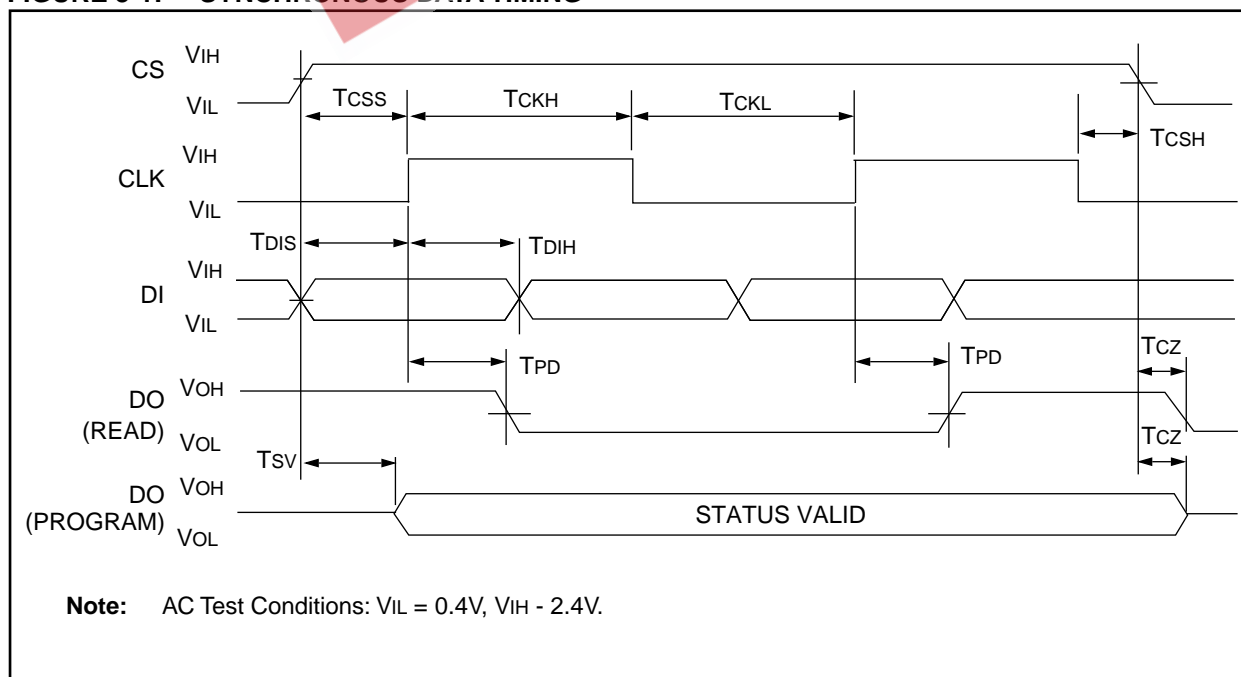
FIGURE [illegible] SYNCHRONOUS DATA TIMING

CS VIH VIL
TCSS TCKH TCKL
CLK VIH VIL
TCSH
TDIS TDIH
DI VIH VIL
TPD TPD TCZ
DO (READ) VOH VOL
TSV TCZ
DO (PROGRAM) VOH VOL
STATUS VALID

**Note:** AC Test Conditions: VIL = 0.4V, VIH - 2.4V.